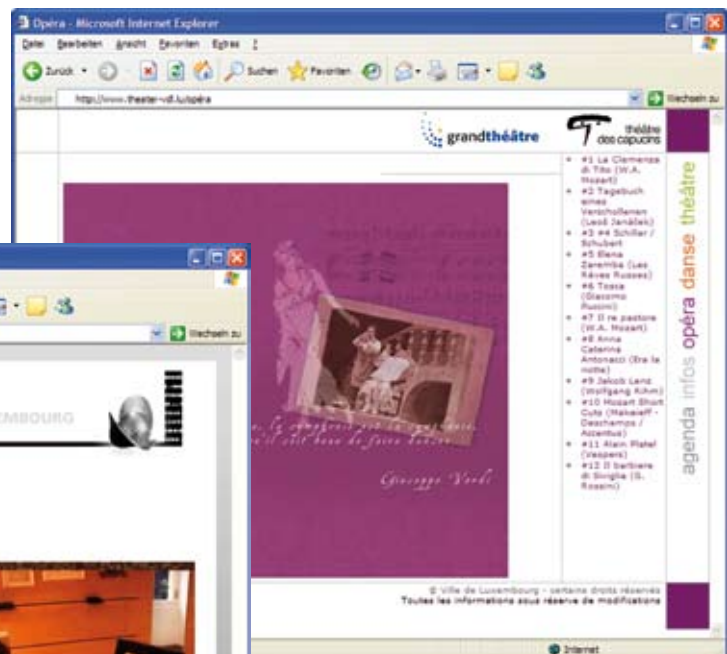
Opéra - Microsoft Internet Explorer

Datei Bearbeiten Ansicht Favoriten Extras ?

Zurück Suchen Favoriten

Adresse http://www.theater-vdl.lu/opéra

Wechseln zu

grandthéâtre

théâtre des capucins

#1 La Clemenza di Tito (W.A. Mozart)
#2 Tagebuch eines Verschollenen (Leoš Janáček)
#3 #4 Schiller / Schubert
#5 Elena Zaremba (Les Rêves Russes)
#6 Tosca (Giacomo Puccini)
#7 Il re pastore (W.A. Mozart)
#8 Anna Caterina Antonacci (Era la notte)
#9 Jakob Lenz (Wolfgang Rihm)
#10 Mozart Short Cuts (Makeieff - Deschamps / Accentus)
#11 Alain Platel (Vespers)
#12 Il barbiere di Siviglia (G. Rossini)

agenda infos opéra danse théâtre

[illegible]

Giuseppe Verdi

© Ville de Luxembourg - certains droits réservés
Toutes les informations sous réserve de modifications

Internet

Wechseln zu

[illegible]EMBOURG